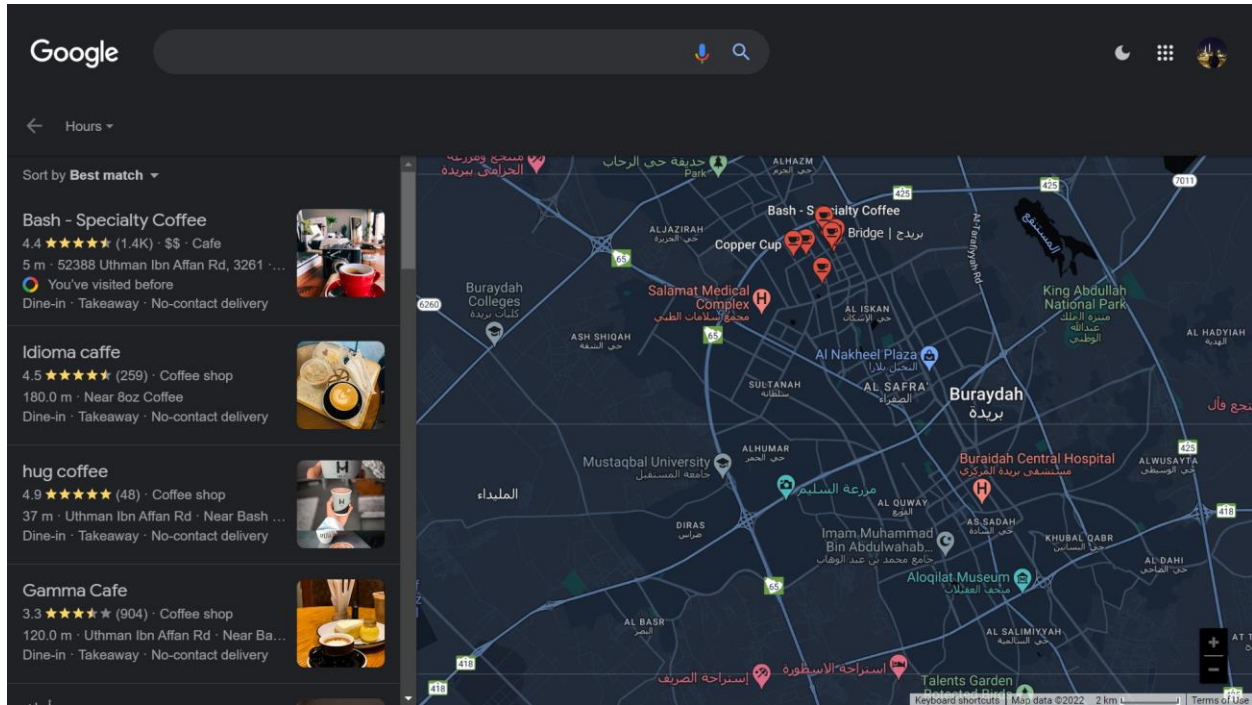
Google

Hours

Sort by Best match

Bash - Specialty Coffee
4.4 ★★★★★ (1.4K) · $$ · Cafe
5 m · 52388 Uthman Ibn Affan Rd, 3261 ·...
You've visited before
Dine-in · Takeaway · No-contact delivery

Idioma caffe
4.5 ★★★★★ (259) · Coffee shop
180.0 m · Near 8oz Coffee
Dine-in · Takeaway · No-contact delivery

hug coffee
4.9 ★★★★★ (48) · Coffee shop
37 m · Uthman Ibn Affan Rd · Near Bash ...
Dine-in · Takeaway · No-contact delivery

Gamma Cafe
3.3 ★★★★★ (904) · Coffee shop
120.0 m · Uthman Ibn Affan Rd · Near Ba...
Dine-in · Takeaway · No-contact delivery

حديقة حي الرحاب Park
ALHAZM حي الحزم
Bash - Specialty Coffee
Bridge | بريدج
Copper Cup
ALJAZIRAH حي الجزيرة
Al-Tarafiyah Rd
King Abdullah National Park منتزه الملك عبدالله الوطني
Buraydah Colleges كليات بريدة
Salamat Medical Complex مجمع سلامات الطبي
ASH SHIQAH حي الشقة
AL ISKAN حي الإسكان
AL HADYIAH الهدية
Al Nakheel Plaza النخيل بلازا
SULTANAH سلطانة
AL SAFRA' الصفراء
Buraydah بريدة
ALHUMAR حي الحمر
Mustaqbal University جامعة المستقبل
Buraidah Central Hospital مستشفى بريدة المركزي
ALWUSAYTA حي الوسيطى
المليداء
مزرعة السليم
AL QUWAY القوي
DIRAS ضراس
Imam Muhammad Bin Abdulwahab... جامع محمد بن عبد الوهاب
AS SADAH حي السادة
KHUBAL QABR حي البساتين
AL DAHI حي الضاحي
Aloqilat Museum متحف العقيلات
AL BASR البصر
AL SALIMIYYAH حي السالمية
استراحة الصريف
استراحة الاسطورة
Talents Garden
425
7011
65
6260
418
Keyboard shortcuts | Map data ©2022 2 km | Terms of Use